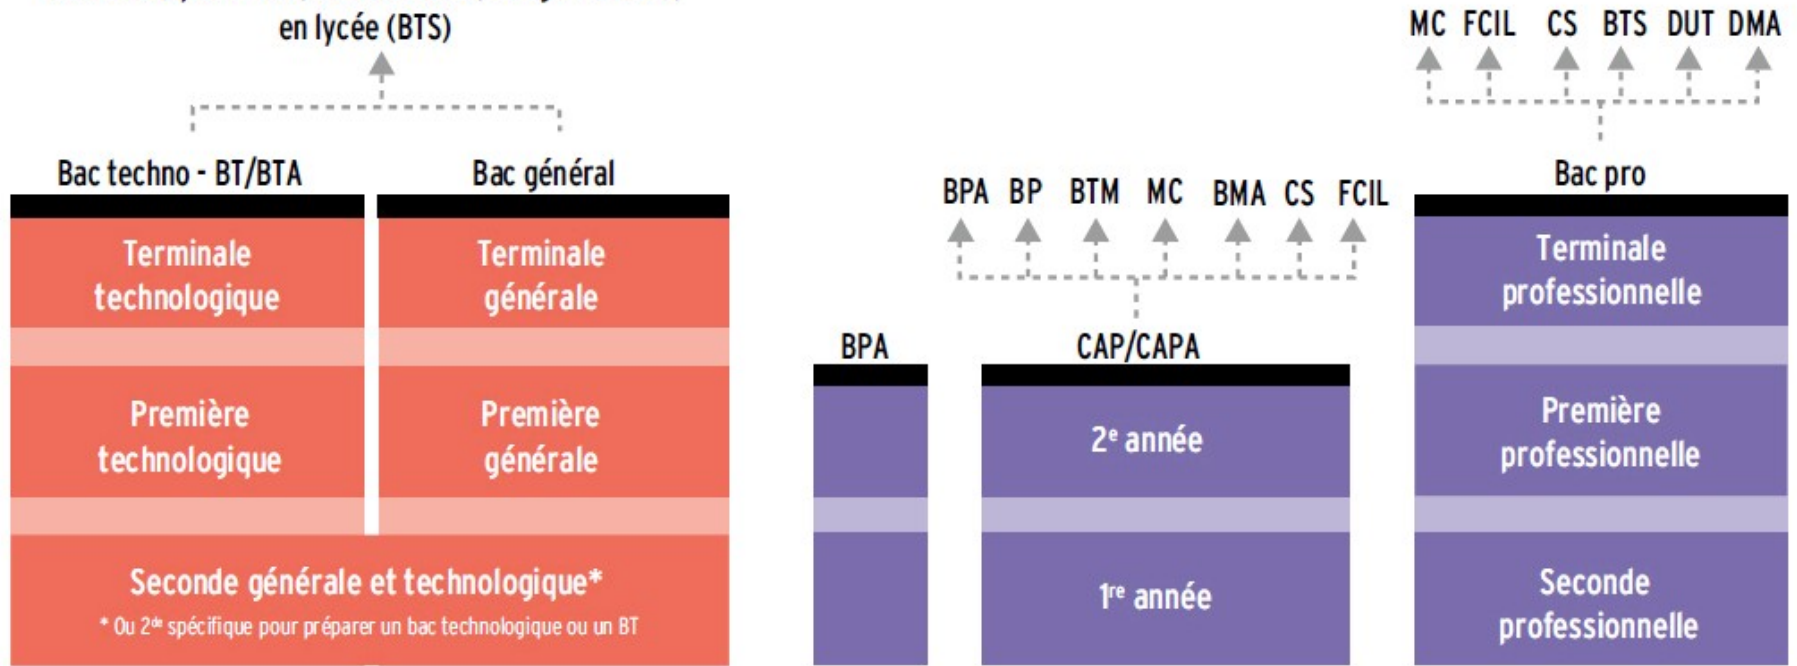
en lycée (BTS)

Bac techno - BT/BTA

Bac général

Terminale technologique

Terminale générale

Première technologique

Première générale

Seconde générale et technologique*

* Ou 2de spécifique pour préparer un bac technologique ou un BT

BPA BP BTM MC BMA CS FCIL

BPA

CAP/CAPA

2e année

1re année

MC FCIL CS BTS DUT DMA

Bac pro

Terminale professionnelle

Première professionnelle

Seconde professionnelle